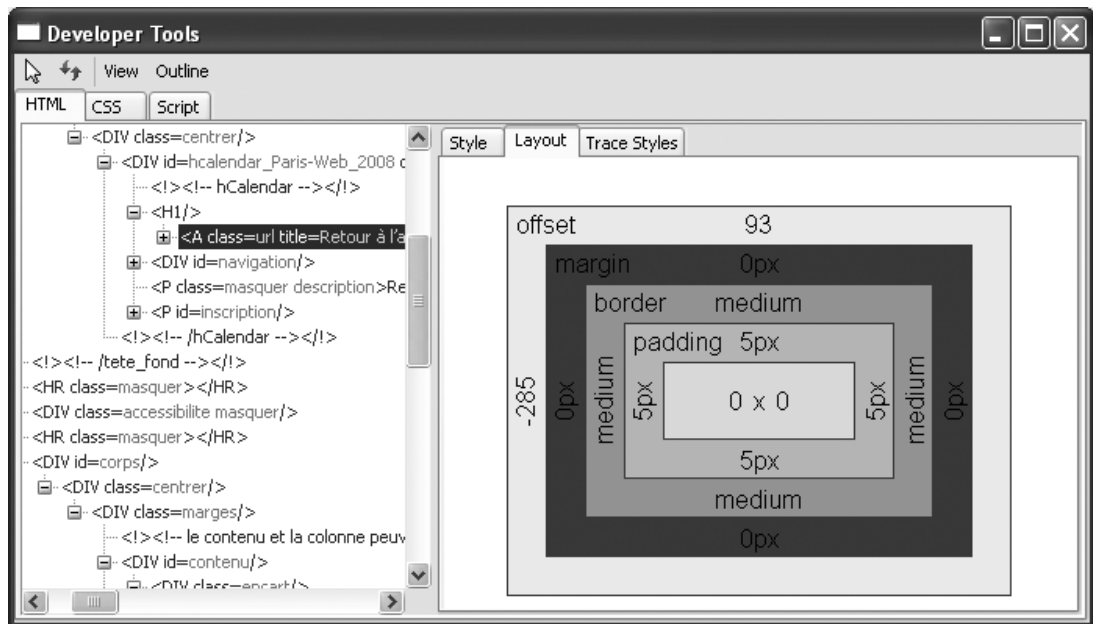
Developer Tools

View Outline

HTML CSS Script

<DIV class=centrer/>
<DIV id=hcalendar_Paris-Web_2008 c
<!><!-- hCalendar --></!>
<H1/>
<A class=url title=Retour à l'a
<DIV id=navigation/>
<P class=masquer description>Re
<P id=inscription/>
<!><!-- /hCalendar --></!>
<!><!-- /tete_fond --></!>
<HR class=masquer></HR>
<DIV class=accessibilite masquer/>
<HR class=masquer></HR>
<DIV id=corps/>
<DIV class=centrer/>
<DIV class=marges/>
<!><!-- le contenu et la colonne peuv
<DIV id=contenu/>
<DIV class=encart/>

Style Layout Trace Styles

offset 93
margin 0px
border medium
padding 5px
-285 0px medium 5px 0 x 0 5px medium 0px
5px
medium
0px